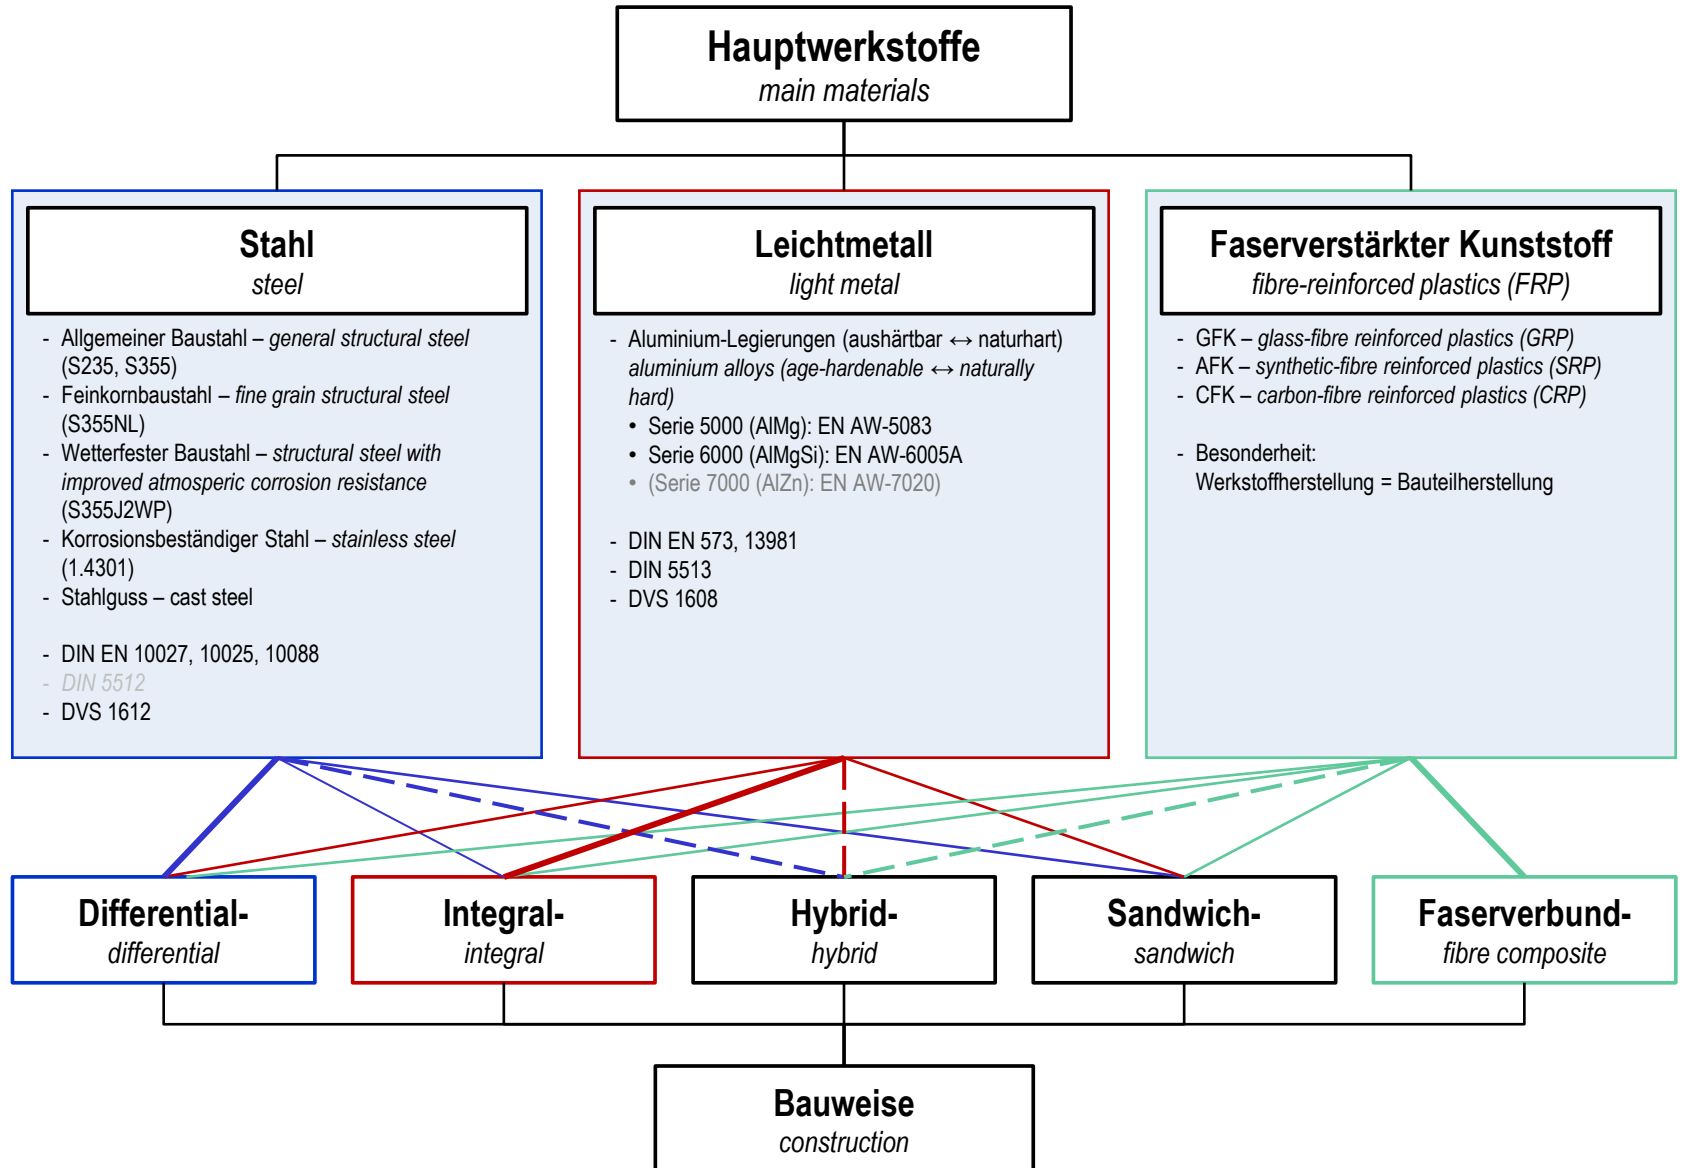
Hauptwerkstoffe
main materials

Stahl
steel

- Allgemeiner Baustahl – general structural steel (S235, S355)
- Feinkornbaustahl – fine grain structural steel (S355NL)
- Wetterfester Baustahl – structural steel with improved atmosperic corrosion resistance (S355J2WP)
- Korrosionsbeständiger Stahl – stainless steel (1.4301)
- Stahlguss – cast steel

- DIN EN 10027, 10025, 10088
- DIN 5512
- DVS 1612

Leichtmetall
light metal

- Aluminium-Legierungen (aushärtbar ↔ naturhart) aluminium alloys (age-hardenable ↔ naturally hard)
• Serie 5000 (AlMg): EN AW-5083
• Serie 6000 (AlMgSi): EN AW-6005A
• (Serie 7000 (AlZn): EN AW-7020)

- DIN EN 573, 13981
- DIN 5513
- DVS 1608

Faserverstärkter Kunststoff
fibre-reinforced plastics (FRP)

- GFK – glass-fibre reinforced plastics (GRP)
- AFK – synthetic-fibre reinforced plastics (SRP)
- CFK – carbon-fibre reinforced plastics (CRP)

- Besonderheit:
Werkstoffherstellung = Bauteilherstellung

Differential-
differential

Integral-
integral

Hybrid-
hybrid

Sandwich-
sandwich

Faserverbund-
fibre composite

Bauweise
construction